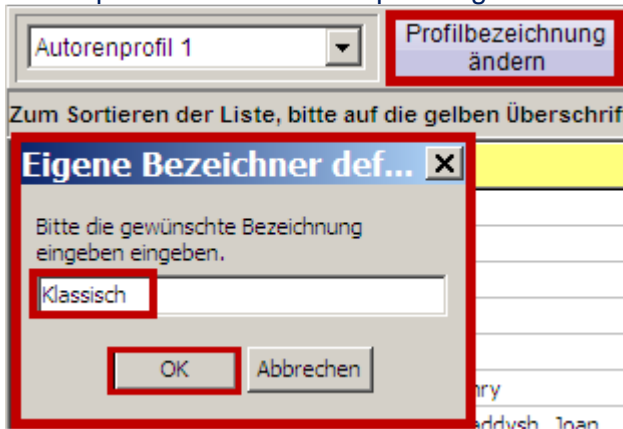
Autorenprofil 1

Profilbezeichnung ändern

Zum Sortieren der Liste, bitte auf die gelben Überschrif

Eigene Bezeichner def...

Bitte die gewünschte Bezeichnung eingeben eingeben.

Klassisch

OK

Abbrechen

nry

addysh, Joan